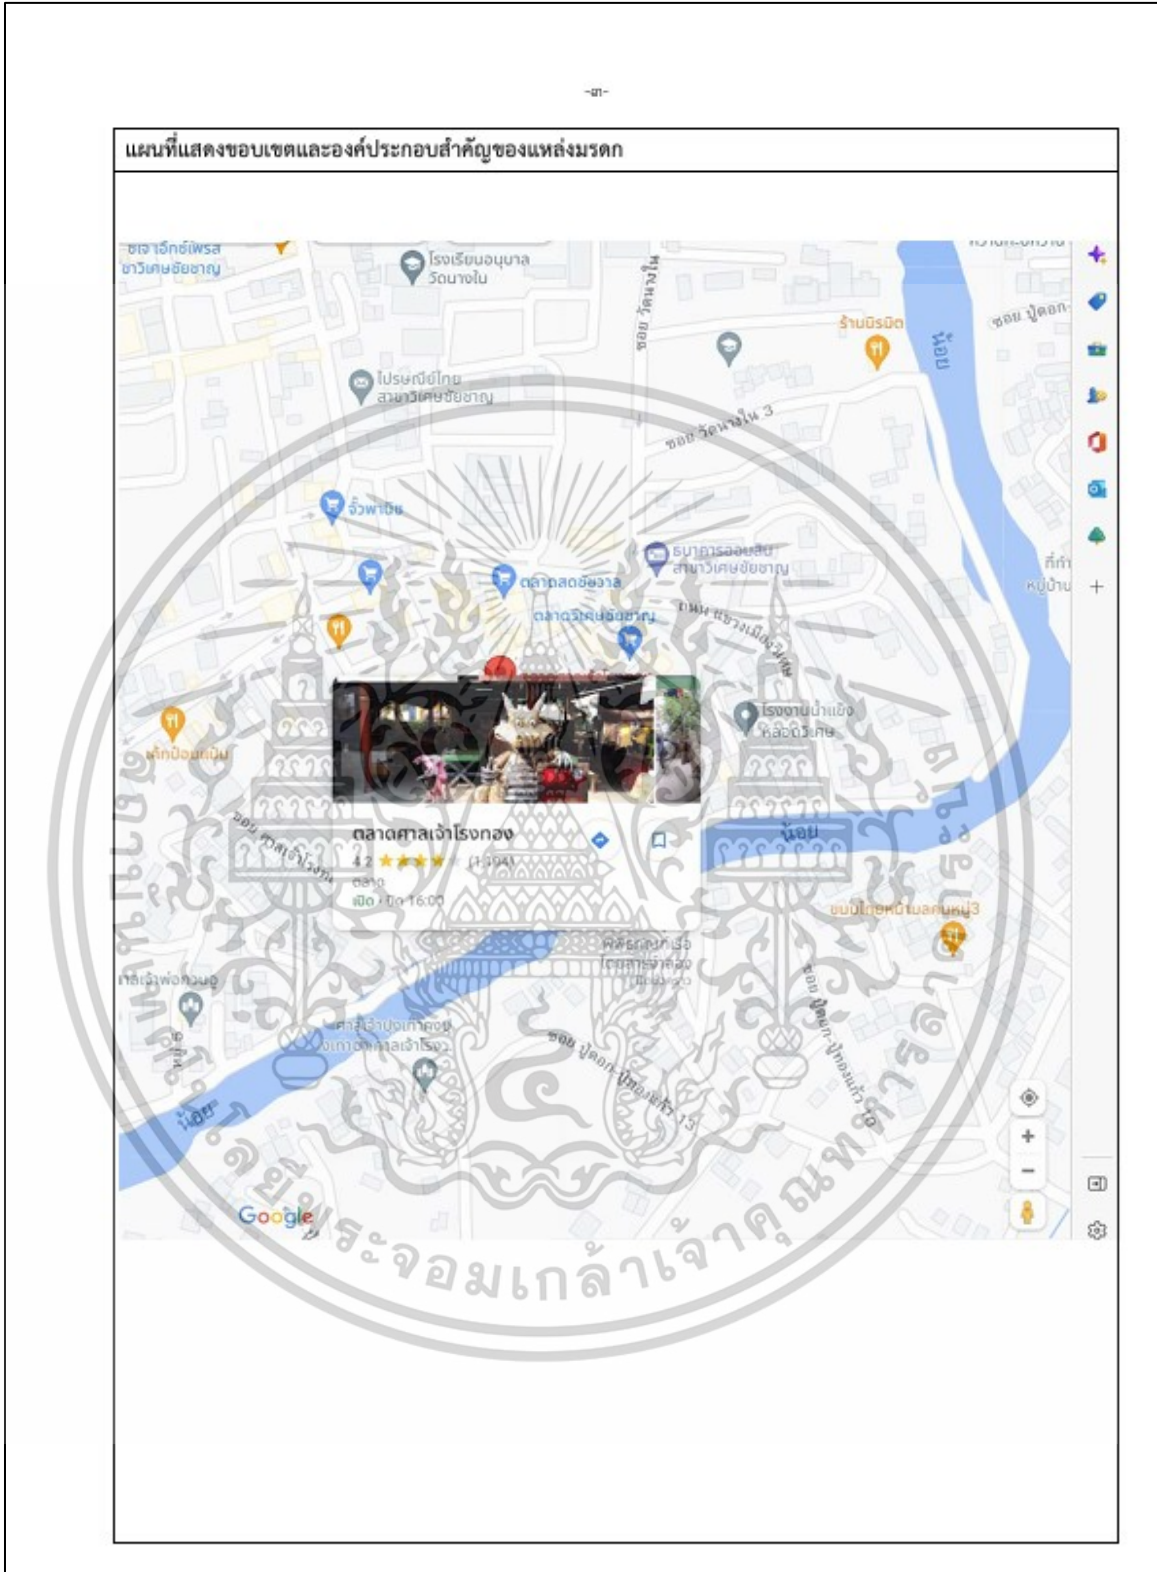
-ฑ-

แผนที่แสดงขอบเขตและองค์ประกอบสำคัญของแหล่งมรดก

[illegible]อีกซ์เพรส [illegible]วิเศษชัยชาญ

โรงเรียนอนุบาลวัดนางใน

ซอย วัดนางใน

ร้านนิรมิต

ซอย ปู่ดอก

น้อย

ไปรษณีย์ไทย สาขาวิเศษชัยชาญ

ซอย วัดนางใน 3

จั๊วพาณิช

ธนาคารออมสิน สาขาวิเศษชัยชาญ

ตลาดสดชัยงาม

ตลาดวิเศษชัยชาญ

ถนน แขวงเมืองวิเศษ

ที่ทำ หมู่บ้าน

โรงงานน้ำแข็ง หลอดวิเศษ

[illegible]ป้อมเปิน

ตลาดศาลเจ้าโรงทอง

4.2 ★★★★ (1,394)

ตลาด

เปิด · ปิด 16:00

ซอย ศาลเจ้าโรงทอง

น้อย

ขนมไทยหน้าแมลงหมู่3

พิพิธภัณฑ์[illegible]

ศาลเจ้าพ่อ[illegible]

ศาลเจ้าปุงเถ้ากงฯ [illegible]ศาลเจ้าโรง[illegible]

ซอย ปู่ดอก-ปู่ทองแก้ว 13

ซอย ปู่ดอก-ปู่ทองแก้ว 10

น้อย

Google

มหาวิทยาลัยราชภัฏพระจอมเกล้าเจ้าคุณทหาร